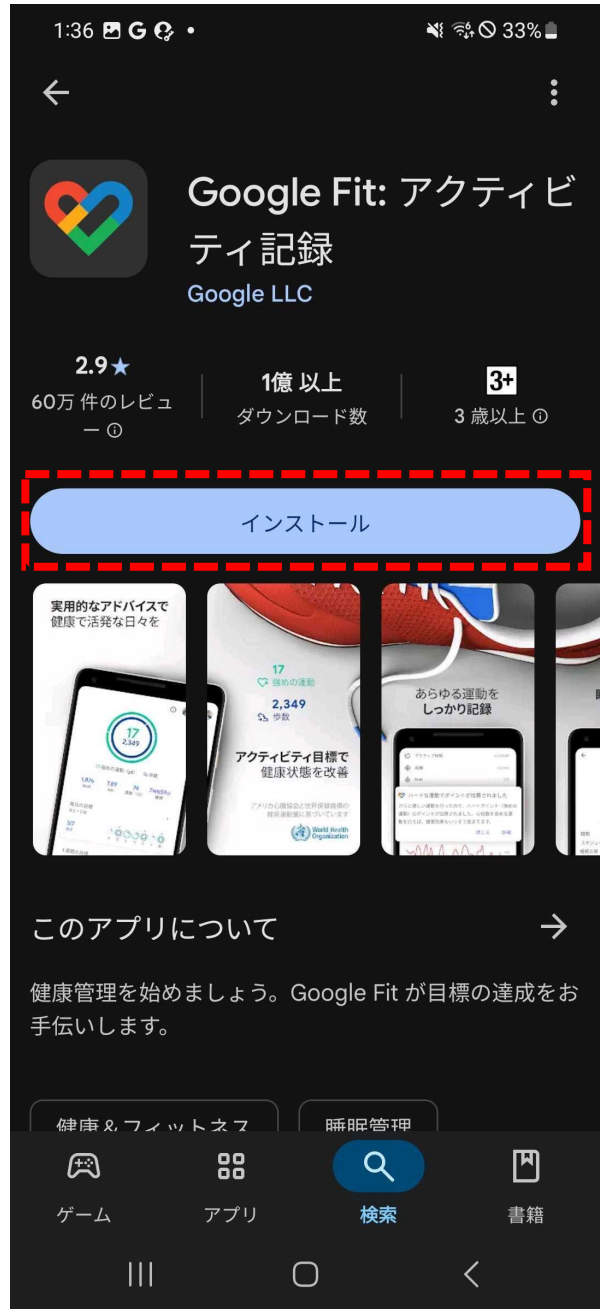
1:36 G • 33%

Google Fit: アクティビティ記録
Google LLC

2.9★
60万 件のレビュー

1億 以上
ダウンロード数

3+
3 歳以上

インストール

実用的なアドバイスで
健康で活発な日々を

17
2,349

17
強めの運動
2,349
歩数

アクティビティ目標で
健康状態を改善

World Health Organization

あらゆる運動を
しっかり記録

このアプリについて →

健康管理を始めましょう。Google Fit が目標の達成をお手伝いします。

健康＆フィットネス
睡眠管理

ゲーム
アプリ
検索
書籍